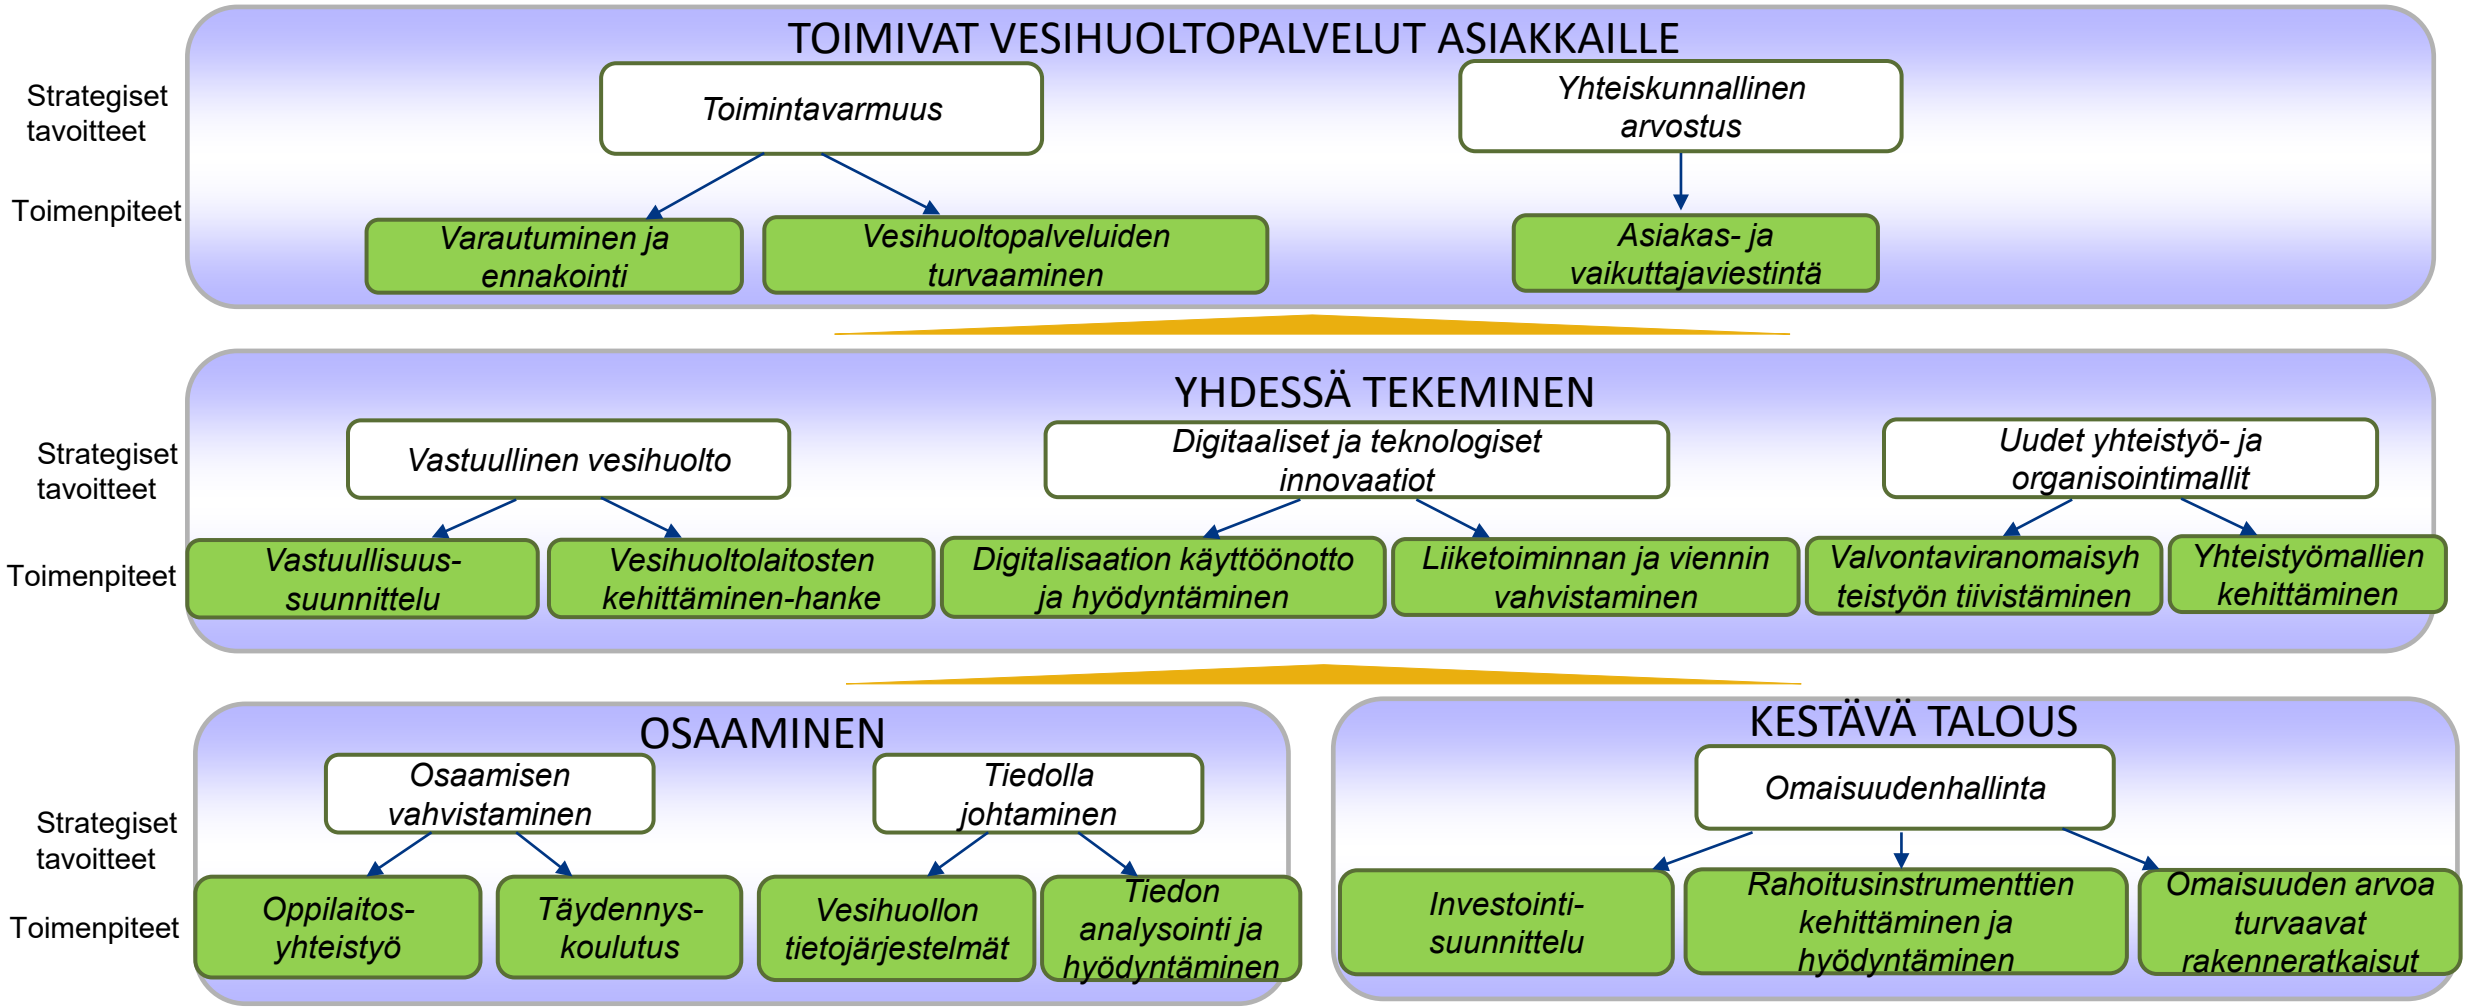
Strategiset tavoitteet

Toimenpiteet

TOIMIVAT VESIHUOLTOPALVELUT ASIAKKAILLE

Toimintavarmuus

Yhteiskunnallinen arvostus

Varautuminen ja ennakointi

Vesihuoltopalveluiden turvaaminen

Asiakas- ja vaikuttajaviestintä

Strategiset tavoitteet

Toimenpiteet

YHDESSÄ TEKEMINEN

Vastuullinen vesihuolto

Digitaaliset ja teknologiset innovaatiot

Uudet yhteistyö- ja organisointimallit

Vastuullisuus-suunnittelu

Vesihuoltolaitosten kehittäminen-hanke

Digitalisaation käyttöönotto ja hyödyntäminen

Liiketoiminnan ja viennin vahvistaminen

Valvontaviranomaisyhteistyön tiivistäminen

Yhteistyömallien kehittäminen

Strategiset tavoitteet

Toimenpiteet

OSAAMINEN

Osaamisen vahvistaminen

Tiedolla johtaminen

Oppilaitos-yhteistyö

Täydennys-koulutus

Vesihuollon tietojärjestelmät

Tiedon analysointi ja hyödyntäminen

KESTÄVÄ TALOUS

Omaisuudenhallinta

Investointi-suunnittelu

Rahoitusinstrumenttien kehittäminen ja hyödyntäminen

Omaisuuden arvoa turvaavat rakenneratkaisut